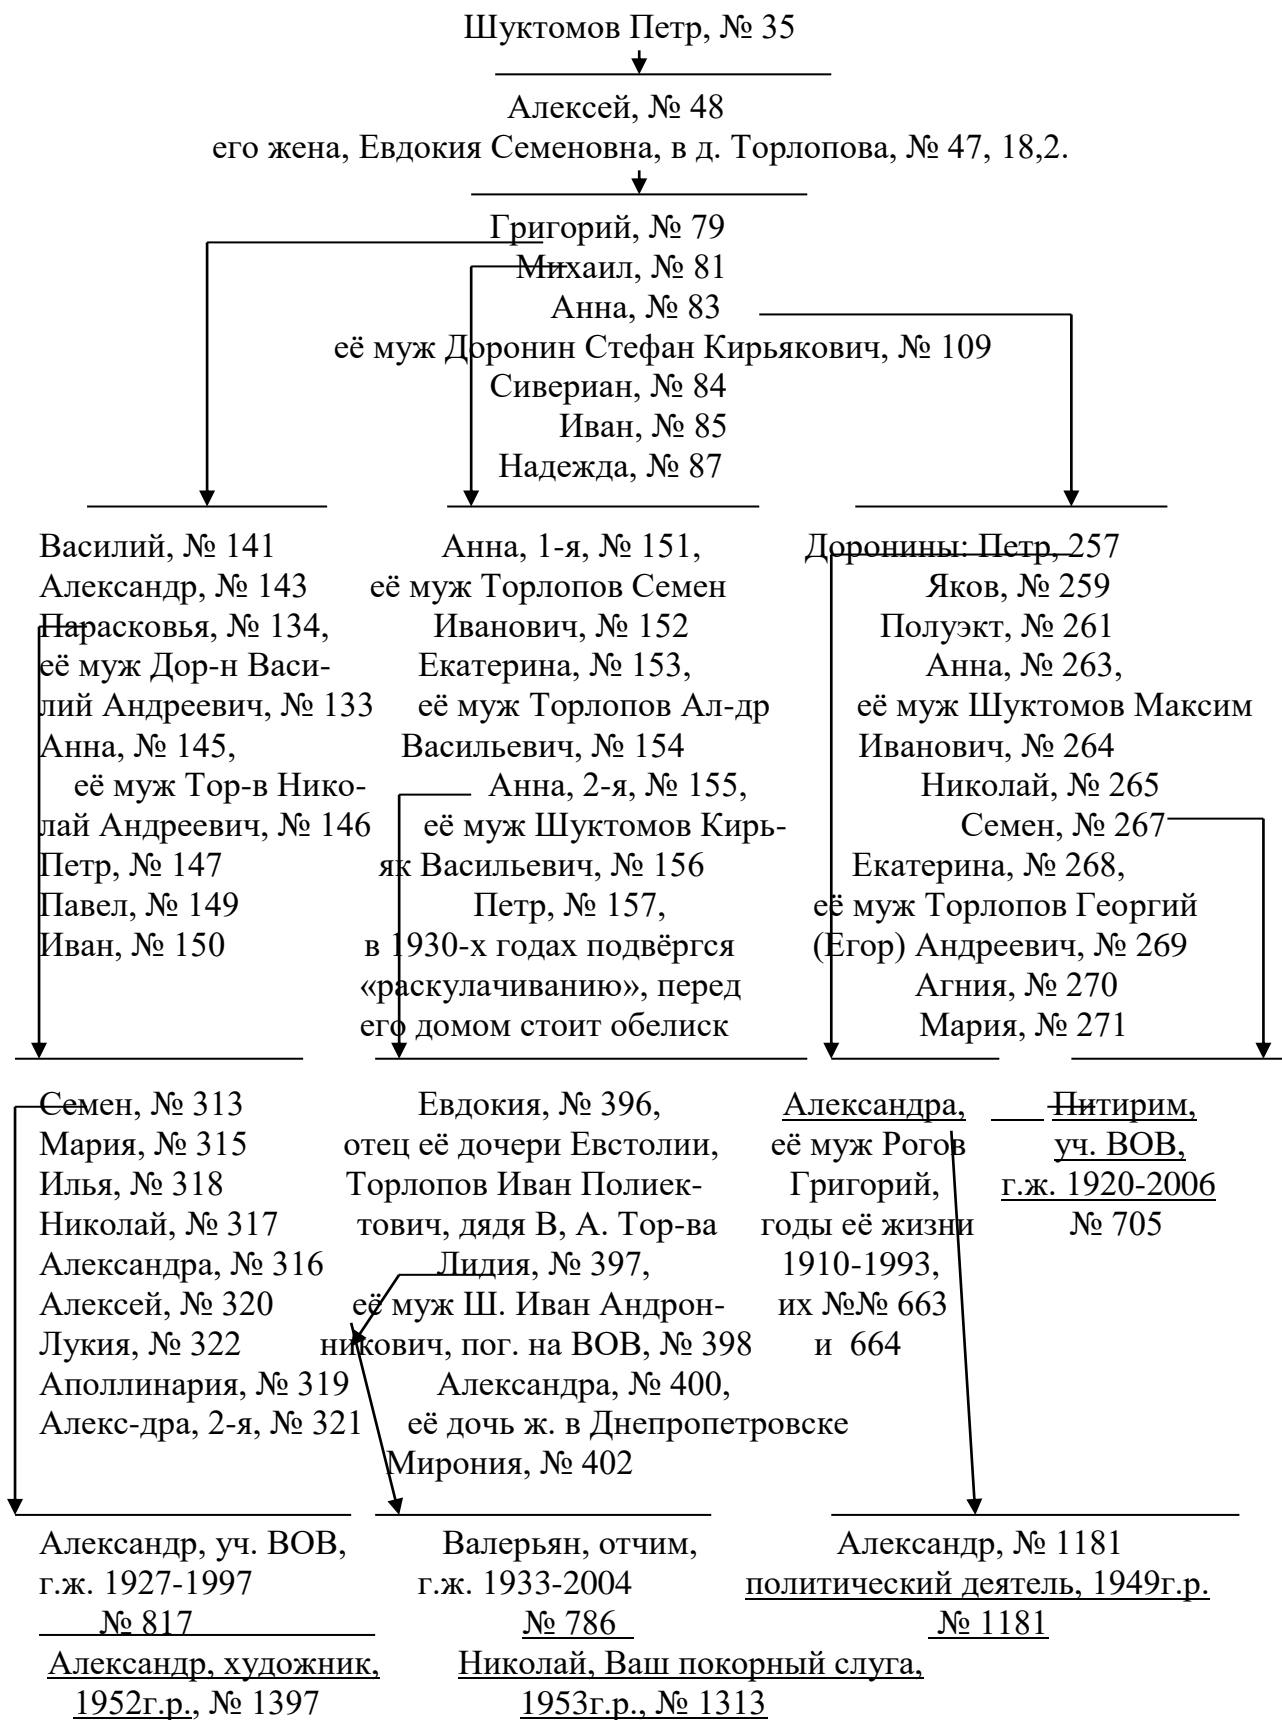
Шуктомов Петр, № 35

Алексей, № 48
его жена, Евдокия Семеновна, в д. Торлопова, № 47, 18,2.

Григорий, № 79
Михаил, № 81
Анна, № 83
её муж Доронин Стефан Кирьякович, № 109
Сивериан, № 84
Иван, № 85
Надежда, № 87

Василий, № 141
Александр, № 143
Парасковья, № 134,
её муж Дор-н Василий Андреевич, № 133
Анна, № 145,
её муж Тор-в Николай Андреевич, № 146
Петр, № 147
Павел, № 149
Иван, № 150

Анна, 1-я, № 151,
её муж Торлопов Семен Иванович, № 152
Екатерина, № 153,
её муж Торлопов Ал-др Васильевич, № 154
Анна, 2-я, № 155,
её муж Шуктомов Кирьяк Васильевич, № 156
Петр, № 157,
в 1930-х годах подвёргся «раскулачиванию», перед его домом стоит обелиск

Доронины: Петр, 257
Яков, № 259
Полуэкт, № 261
Анна, № 263,
её муж Шуктомов Максим Иванович, № 264
Николай, № 265
Семен, № 267
Екатерина, № 268,
её муж Торлопов Георгий (Егор) Андреевич, № 269
Агния, № 270
Мария, № 271

Семен, № 313
Мария, № 315
Илья, № 318
Николай, № 317
Александра, № 316
Алексей, № 320
Лукия, № 322
Аполлинария, № 319
Алекс-дра, 2-я, № 321

Евдокия, № 396,
отец её дочери Евстолии, Торлопов Иван Полиектович, дядя В, А. Тор-ва
Лидия, № 397,
её муж Ш. Иван Андронникович, пог. на ВОВ, № 398
Александра, № 400,
её дочь ж. в Днепропетровске
Мирония, № 402

Александра,
её муж Рогов Григорий,
годы её жизни 1910-1993,
их №№ 663 и 664

Питирим,
уч. ВОВ,
г.ж. 1920-2006
№ 705

Александр, уч. ВОВ,
г.ж. 1927-1997
№ 817
Александр, художник,
1952г.р., № 1397

Валерьян, отчим,
г.ж. 1933-2004
№ 786
Николай, Ваш покорный слуга,
1953г.р., № 1313

Александр, № 1181
политический деятель, 1949г.р.
№ 1181